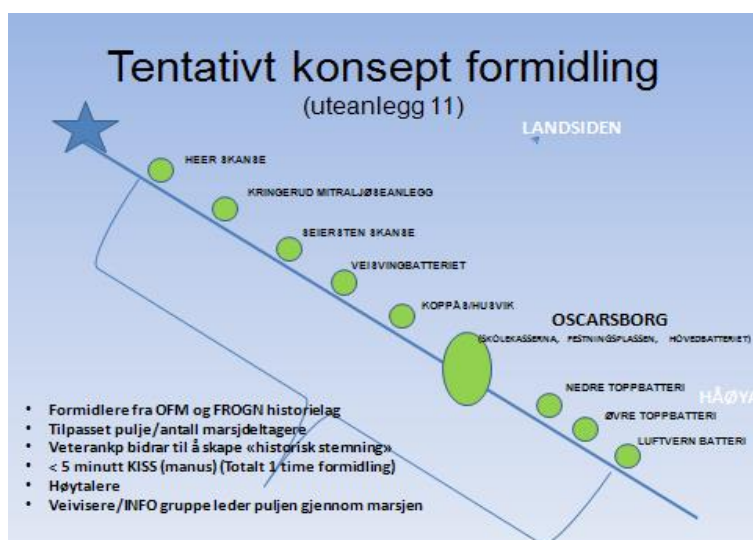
Tentativt konsept formidling
(uteanlegg 11)

LANDSIDEN

HEER SKANSE

KRINGERUD MITRALJØSEANLEGG

SEIERSTEN SKANSE

VEISVINGBATTERIET

KOPPÅS/HUSVIK

OSCARSBORG
(SKOLEKASSERNA, FESTNINGSPLASSEN, HOVEDBATTERIET)

NEDRE TOPPBATTERI

ØVRE TOPPBATTERI

LUFTVERN BATTERI

HÅØYA

• Formidlere fra OFM og FROGN historielag
• Tilpasset pulje/antall marsjdeltagere
• Veterankp bidrar til å skape «historisk stemning»
• < 5 minutt KISS (manus) (Totalt 1 time formidling)
• Høytalere
• Veivisere/INFO gruppe leder puljen gjennom marsjen